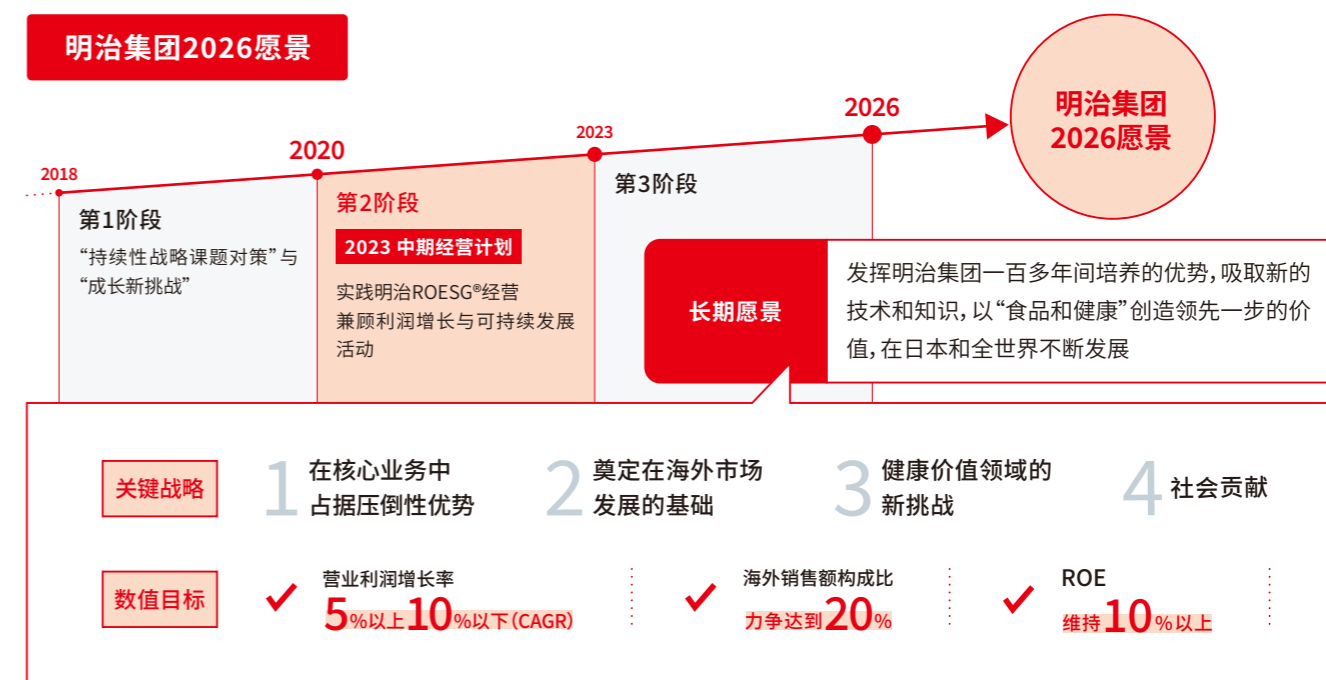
明治集团2026愿景

2018

2020

2023

2026

明治集团 2026愿景

第1阶段

“持续性战略课题对策”与“成长新挑战”

第2阶段

2023 中期经营计划

实践明治ROESG®经营兼顾利润增长与可持续发展活动

第3阶段

长期愿景

发挥明治集团一百多年间培养的优势，吸取新的技术和知识，以“食品和健康”创造领先一步的价值，在日本和全世界不断发展

关键战略

1 在核心业务中占据压倒性优势

2 奠定在海外市场发展的基础

3 健康价值领域的新挑战

4 社会贡献

数值目标

营业利润增长率 5%以上10%以下（CAGR）

海外销售额构成比 力争达到20%

ROE 维持10%以上